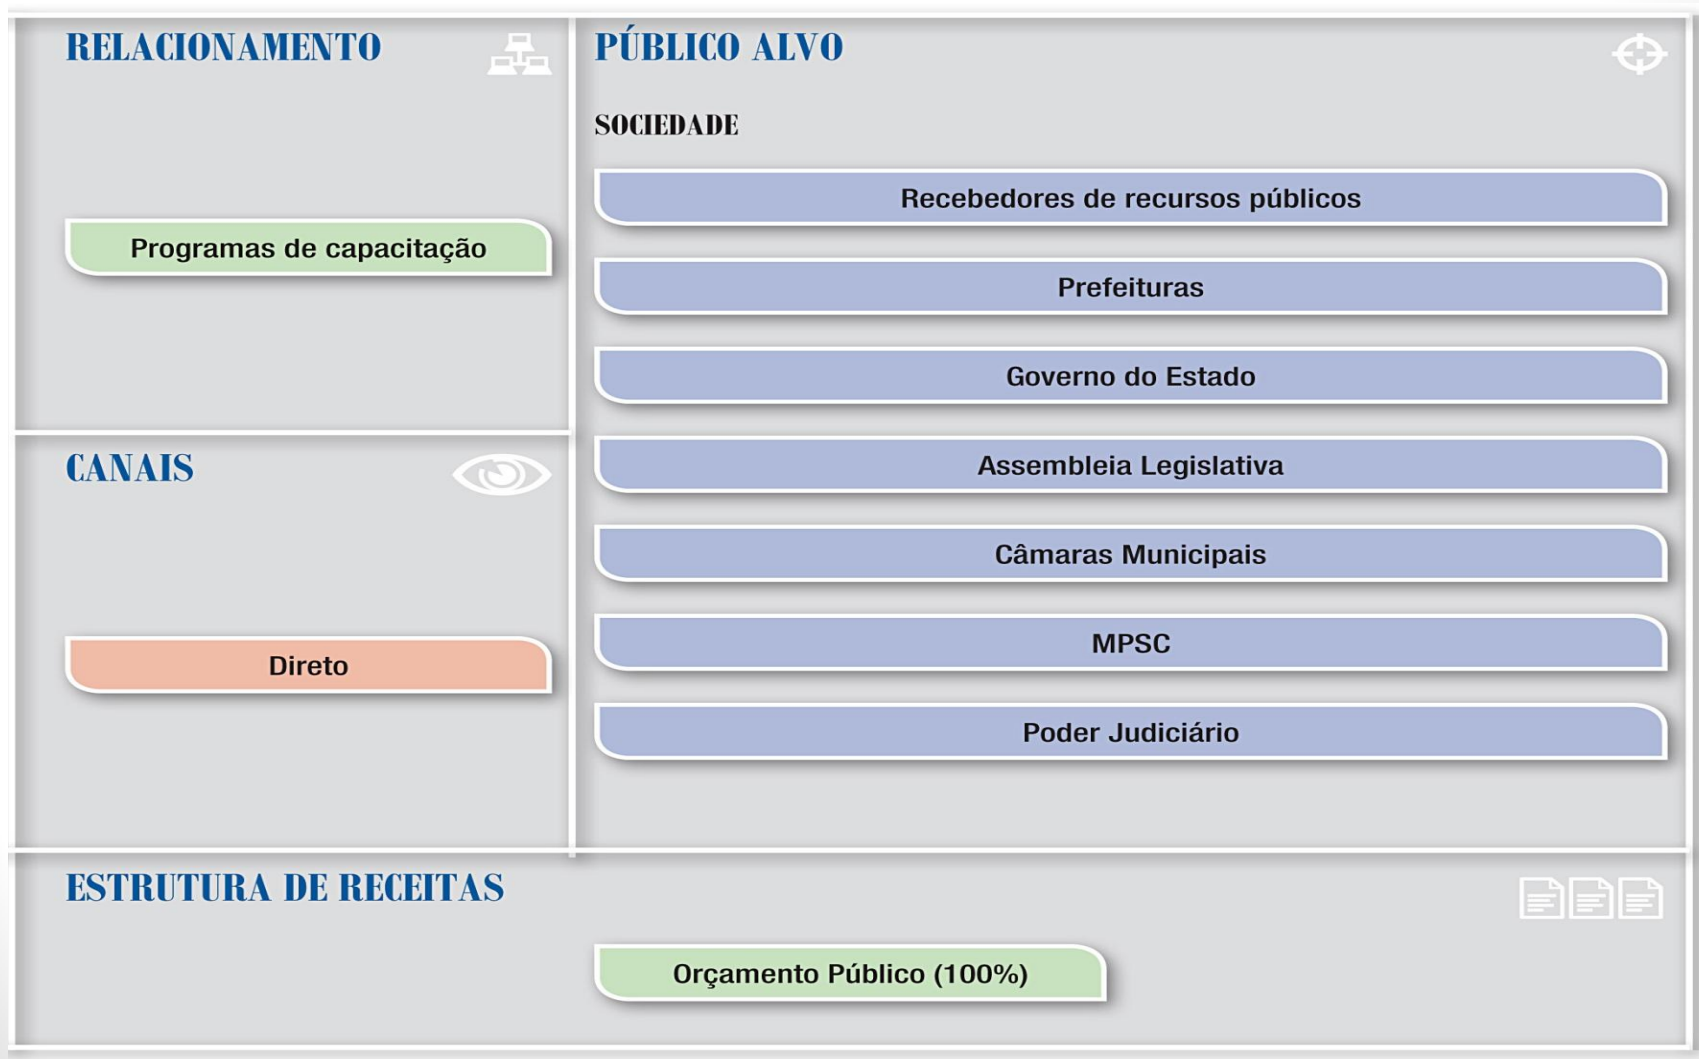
RELACIONAMENTO

Programas de capacitação

CANAIS

Direto

PÚBLICO ALVO

SOCIEDADE

Recebedores de recursos públicos

Prefeituras

Governo do Estado

Assembleia Legislativa

Câmaras Municipais

MPSC

Poder Judiciário

ESTRUTURA DE RECEITAS

Orçamento Público (100%)